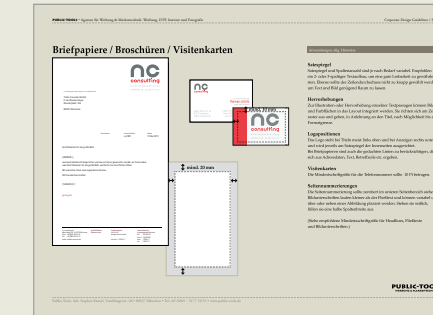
PUBLIC-TOOLS · Agentur für Werbung & Markenaufbau · Werbung, DTP, Internet und Fotografie

Corporate Design Guidelines · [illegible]

Briefpapiere / Broschüren / Visitenkarten

Anmerkungen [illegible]

Satzspiegel
Satzspiegel und Spaltenanzahl sind je nach Bedarf variabel. Empfohlen: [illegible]

Herausforderungen
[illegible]

Logopositionen
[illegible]

Visitenkarten
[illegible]

Seitennummerierungen
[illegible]

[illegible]

nc consulting

nc consulting

nc consulting

mind. 20 mm

Public Tools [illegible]

PUBLIC-TOO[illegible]